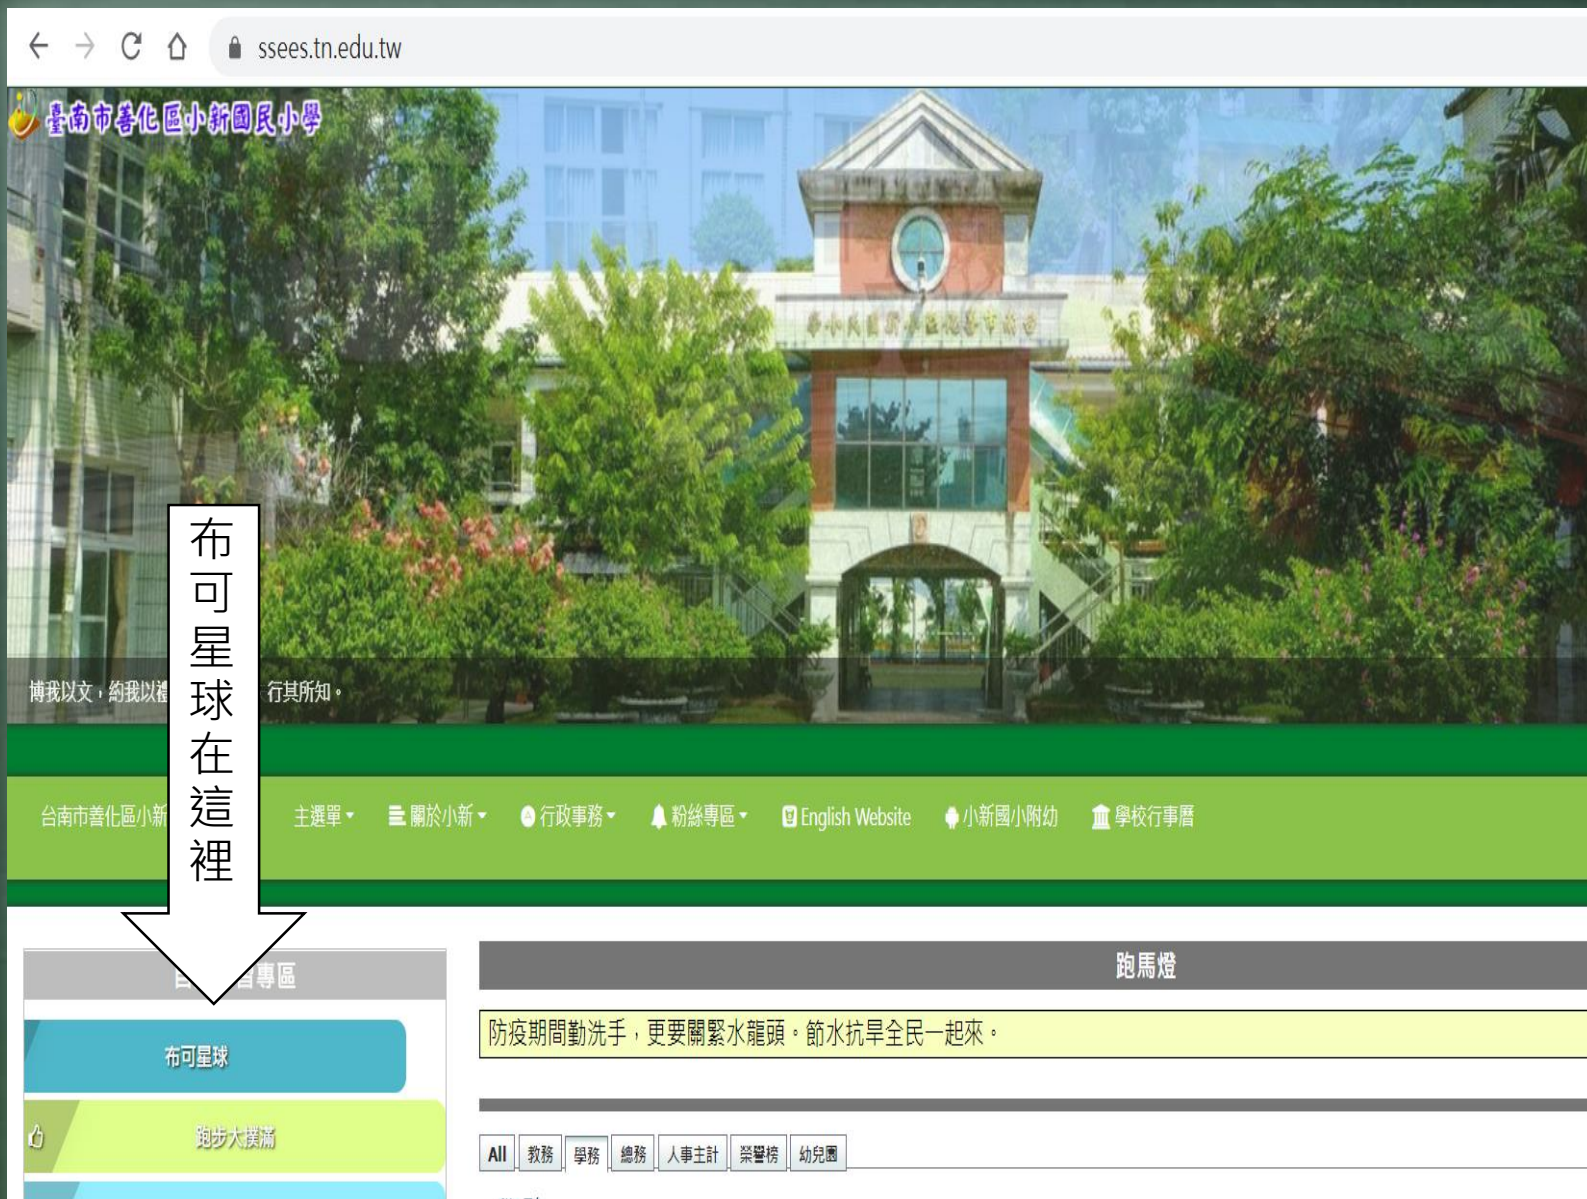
ssees.tn.edu.tw

臺南市善化區小新國民小學

博我以文，約我以禮 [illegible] 行其所知。

布可星球在這裡

台南市善化區小新 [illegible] 主選單 關於小新 行政事務 粉絲專區 English Website 小新國小附幼 學校行事曆

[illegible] 專區

布可星球

跑步大撲滿

跑馬燈

防疫期間勤洗手，更要關緊水龍頭。節水抗旱全民一起來。

All 教務 學務 總務 人事主計 榮譽榜 幼兒園